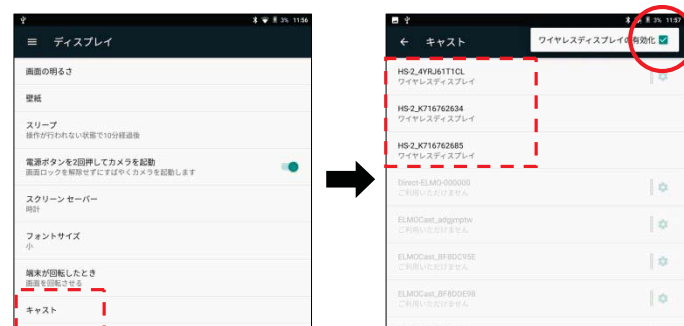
3% 11:56

ディスプレイ

画面の明るさ

壁紙

スリープ
操作が行われない状態で10分経過後

電源ボタンを2回押してカメラを起動
画面ロックを解除せずにすばやくカメラを起動します

スクリーン セーバー
時計

フォントサイズ
小

端末が回転したとき
画面を回転させる

キャスト

3% 11:57

キャスト

ワイヤレスディスプレイの有効化

HS-2_4YRJ61T1CL
ワイヤレスディスプレイ

HS-2_K716762634
ワイヤレスディスプレイ

HS-2_K716762685
ワイヤレスディスプレイ

Direct-ELMO-000000
ご利用いただけません

ELMOCast_adgrnptw
ご利用いただけません

ELMOCast_BF8DC95E
ご利用いただけません

ELMOCast_BF8DDE98
ご利用いただけません